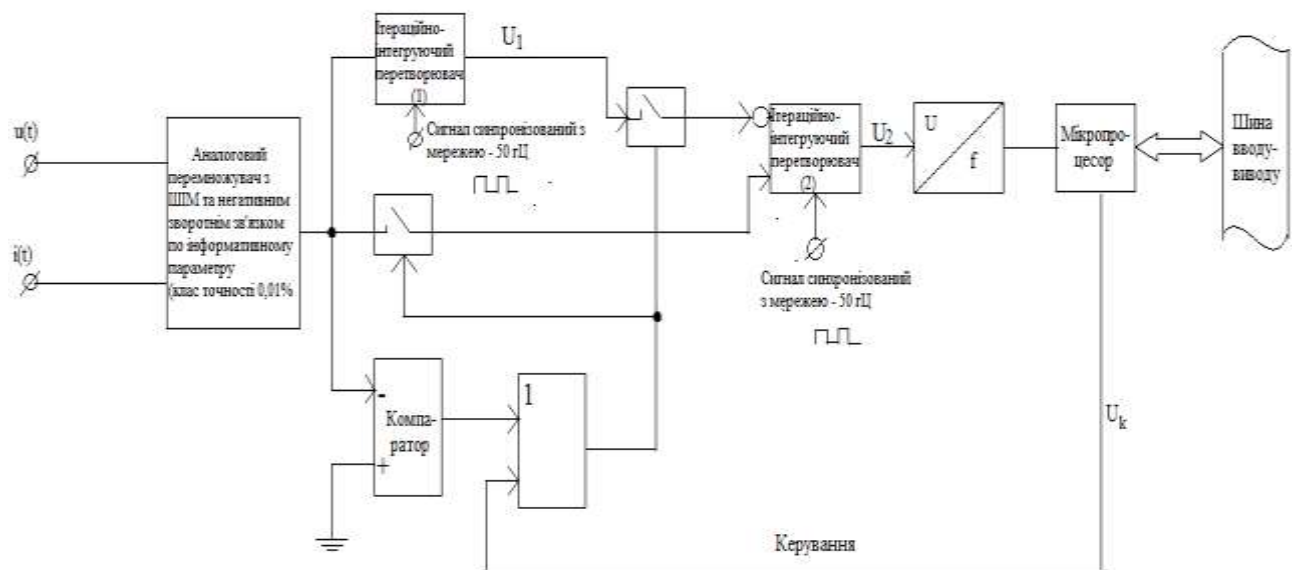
Ітераційно-інтегруючий перетворювач (1)

$U_1$

Сигнал синхронізований з мережею - 50 гЦ

u(t)

i(t)

Аналоговий перемножувач з ШІМ та негативним зворотнім зв'язком по інформативному параметру (клас точності 0,01%

Ітераційно-інтегруючий перетворювач (2)

$U_2$

U

f

Мікропроцесор

Шина вводу-виводу

Сигнал синхронізований з мережею - 50 гЦ

-

Компаратор

+

1

$U_k$

Керування